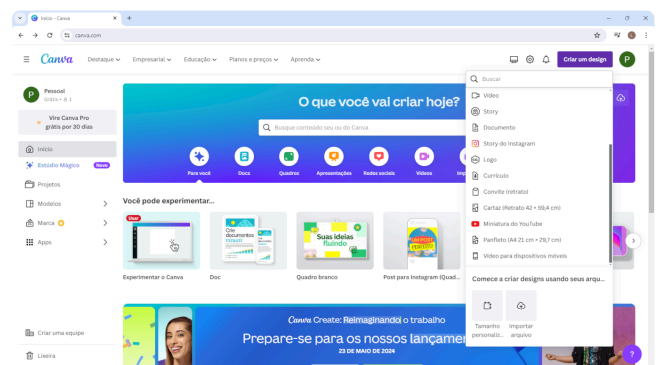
Início - Canva
canva.com
Canva Destaque Empresarial Educação Planos e preços Aprenda
Criar um design
P
Pessoal
Grátis • 1
Vire Canva Pro grátis por 30 dias
Início
Estúdio Mágico Novo
Projetos
Modelos
Marca
Apps
Criar uma equipe
Lixeira
O que você vai criar hoje?
Busque conteúdo seu ou do Canva
Para você
Docs
Quadros
Apresentações
Redes sociais
Vídeos
Você pode experimentar...
Usar
Experimentar o Canva
Doc
Quadro branco
Post para Instagram (Quad...
Crie documentos visuais
Suas ideias fluindo
Canva Create: Reimaginando o trabalho
Prepare-se para os nossos lançam
23 DE MAIO DE 2024
Buscar
Vídeo
Story
Documento
Story do Instagram
Logo
Currículo
Convite (retrato)
Cartaz (Retrato 42 × 59,4 cm)
Miniatura do YouTube
Panfleto (A4 21 cm × 29,7 cm)
Vídeo para dispositivos móveis
Comece a criar designs usando seus arqu...
Tamanho personaliz...
Importar arquivo
?